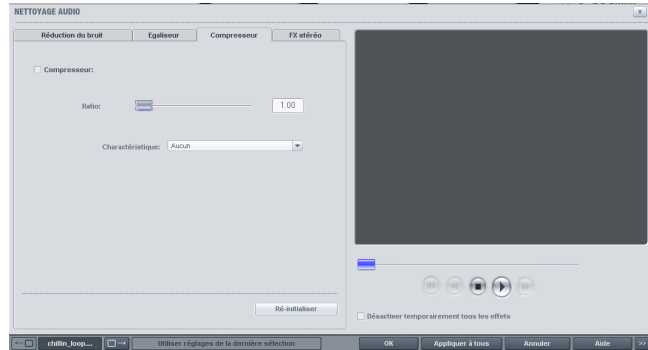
NETTOYAGE AUDIO

Réduction du bruit
Egaliseur
Compresseur
FX stéréo

Compresseur:

Ratio:
1.00

Charactéristique:
Aucun

Ré-initialiser

Désactiver temporairement tous les effets

chillin_loop....
Utiliser réglages de la dernière sélection
OK
Appliquer à tous
Annuler
Aide
>>